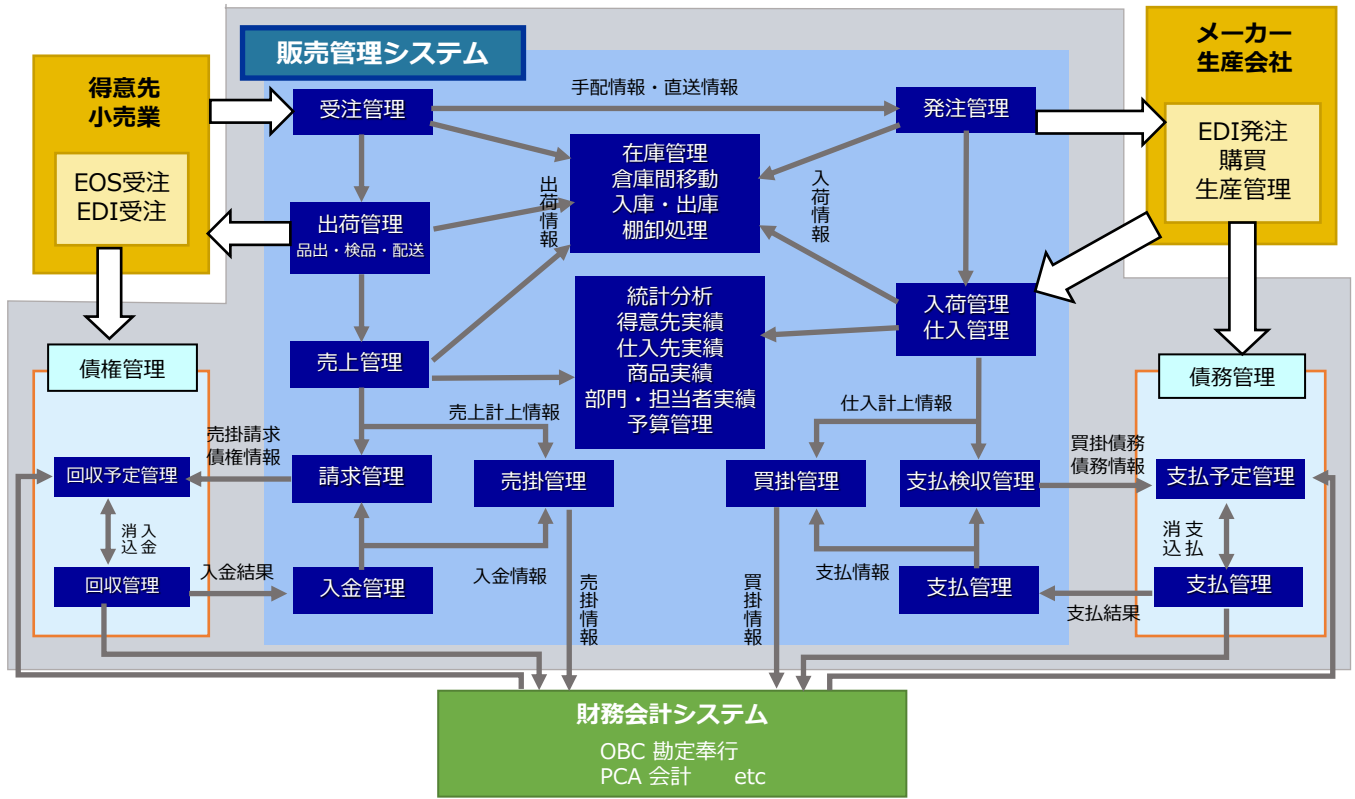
販売管理システム

得意先
小売業

EOS受注
EDI受注

メーカー
生産会社

EDI発注
購買
生産管理

受注管理

手配情報・直送情報

発注管理

在庫管理
倉庫間移動
入庫・出庫
棚卸処理

出荷情報

入荷情報

出荷管理
品出・検品・配送

統計分析
得意先実績
仕入先実績
商品実績
部門・担当者実績
予算管理

入荷管理
仕入管理

売上管理

債権管理

債務管理

売上計上情報

仕入計上情報

売掛請求
債権情報

回収予定管理

請求管理

売掛管理

買掛管理

支払検収管理

買掛債務
債務情報

支払予定管理

消込
入金

消込
支払

回収管理

入金結果

入金管理

入金情報

売掛情報

買掛情報

支払情報

支払管理

支払結果

支払管理

財務会計システム

OBC 勘定奉行
PCA 会計 etc